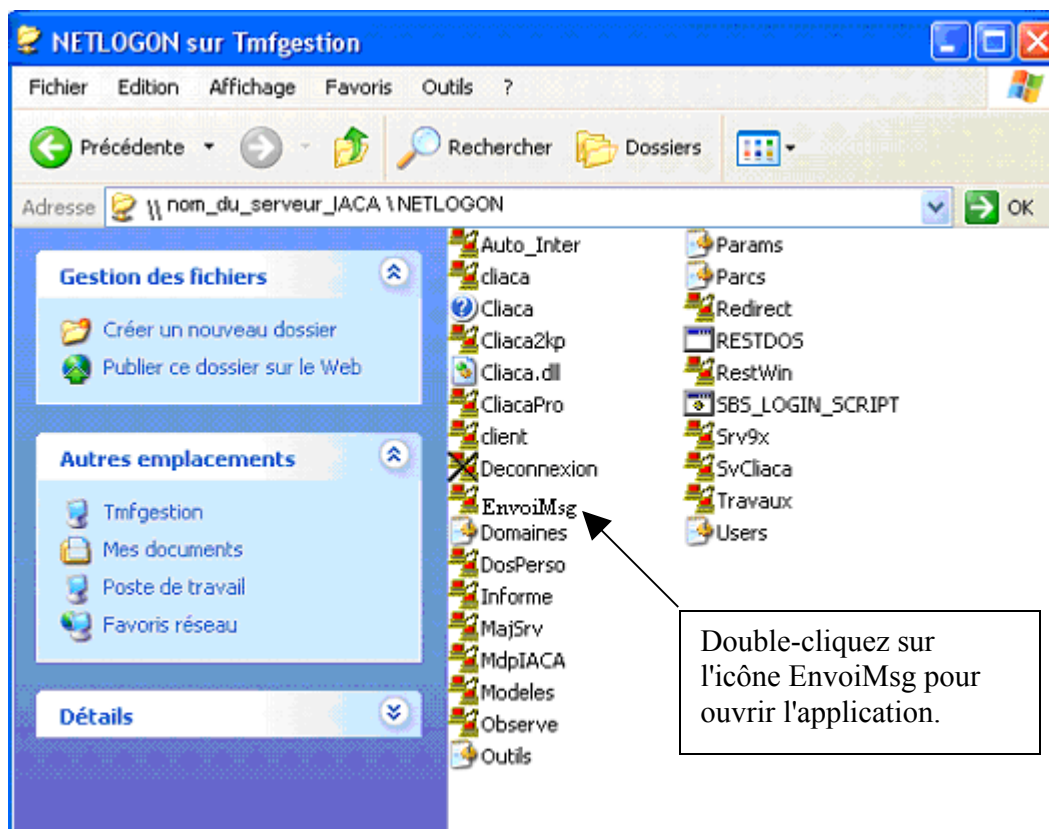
NETLOGON sur Tmfgestion

Fichier Edition Affichage Favoris Outils ?

Précédente Rechercher Dossiers

Adresse \\ nom_du_serveur_IACA \ NETLOGON OK

Gestion des fichiers

Créer un nouveau dossier

Publier ce dossier sur le Web

Autres emplacements

Tmfgestion

Mes documents

Poste de travail

Favoris réseau

Détails

Auto_Inter
cliaca
Cliaca
Cliaca2kp
Cliaca.dll
CliacaPro
client
Deconnexion
EnvoiMsg
Domaines
DosPerso
Informe
MajSrv
MdpIACA
Modeles
Observe
Outils

Params
Parcs
Redirect
RESTDOS
RestWin
SBS_LOGIN_SCRIPT
Srv9x
SvCliaca
Travaux
Users

Double-cliquez sur l'icône EnvoiMsg pour ouvrir l'application.